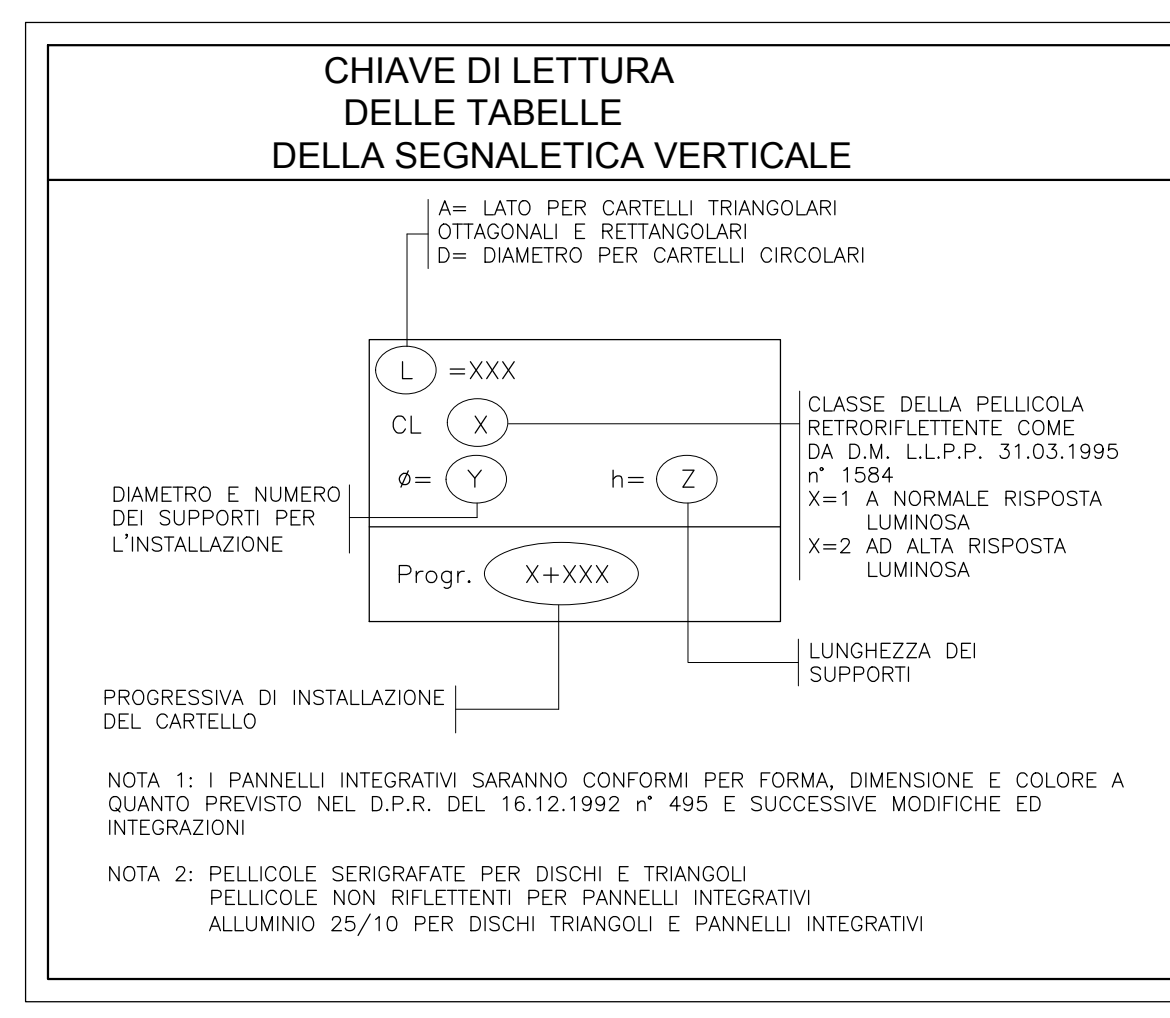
CHIAVE DI LETTURA
DELLE TABELLE
DELLA SEGNALETICA VERTICALE

A= LATO PER CARTELLI TRIANGOLARI
OTTAGONALI E RETTANGOLARI
D= DIAMETRO PER CARTELLI CIRCOLARI

L =XXX

CL X

ø= Y h= Z

Progr. X+XXX

DIAMETRO E NUMERO
DEI SUPPORTI PER
L'INSTALLAZIONE

CLASSE DELLA PELLICOLA
RETRORIFLETTENTE COME
DA D.M. L.L.P.P. 31.03.1995
n° 1584
X=1 A NORMALE RISPOSTA
LUMINOSA
X=2 AD ALTA RISPOSTA
LUMINOSA

LUNGHEZZA DEI
SUPPORTI

PROGRESSIVA DI INSTALLAZIONE
DEL CARTELLO

NOTA 1: I PANNELLI INTEGRATIVI SARANNO CONFORMI PER FORMA, DIMENSIONE E COLORE A QUANTO PREVISTO NEL D.P.R. DEL 16.12.1992 n° 495 E SUCCESSIVE MODIFICHE ED INTEGRAZIONI

NOTA 2: PELLICOLE SERIGRAFATE PER DISCHI E TRIANGOLI
PELLICOLE NON RIFLETTENTI PER PANNELLI INTEGRATIVI
ALLUMINIO 25/10 PER DISCHI TRIANGOLI E PANNELLI INTEGRATIVI